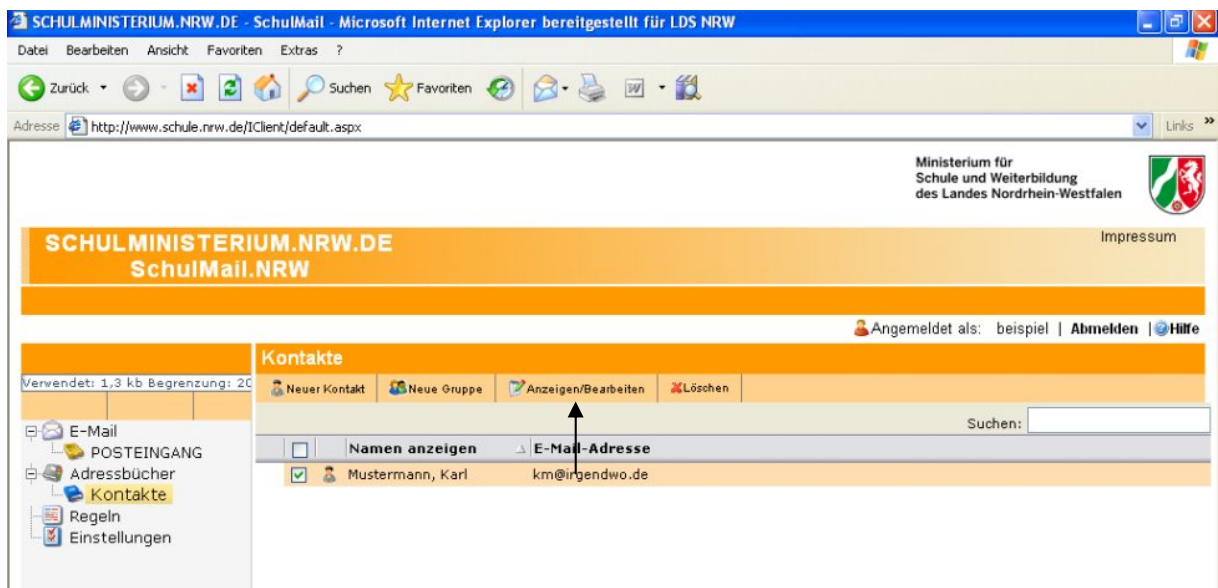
SCHULMINISTERIUM.NRW.DE - SchulMail - Microsoft Internet Explorer bereitgestellt für LDS NRW

Datei Bearbeiten Ansicht Favoriten Extras ?

Zurück Suchen Favoriten

Adresse http://www.schule.nrw.de/IClient/default.aspx Links »

Ministerium für
Schule und Weiterbildung
des Landes Nordrhein-Westfalen

SCHULMINISTERIUM.NRW.DE
SchulMail.NRW

Impressum

Angemeldet als: beispiel | Abmelden | Hilfe

Kontakte

Verwendet: 1,3 kb Begrenzung: 20

Neuer Kontakt | Neue Gruppe | Anzeigen/Bearbeiten | Löschen

Suchen:

E-Mail
POSTEINGANG
Adressbücher
Kontakte
Regeln
Einstellungen

| | Namen anzeigen | E-Mail-Adresse |
|---|---|---|
| ☑ | Mustermann, Karl | km@irgendwo.de |